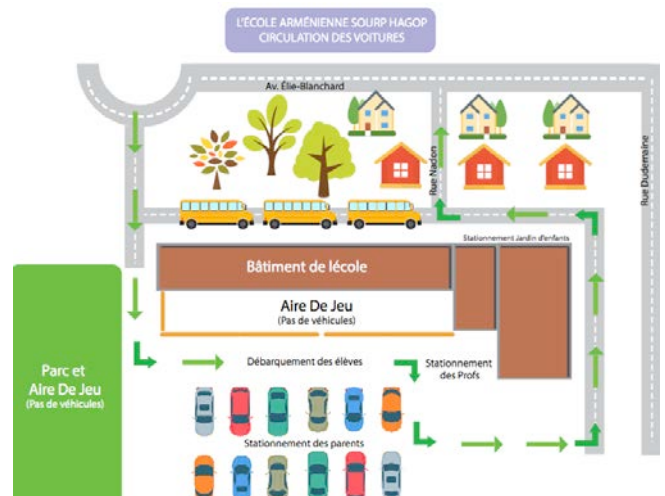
L'ÉCOLE ARMÉNIENNE SOURP HAGOP
CIRCULATION DES VOITURES

Av. Élie-Blanchard

Rue Nadon

Rue Duderaine

Stationnement Jardin d'enfants

Bâtiment de lécole

Aire De Jeu
(Pas de véhicules)

Parc et Aire De Jeu
(Pas de véhicules)

Débarquement des élèves

Stationnement des Profs

Stationnement des parents